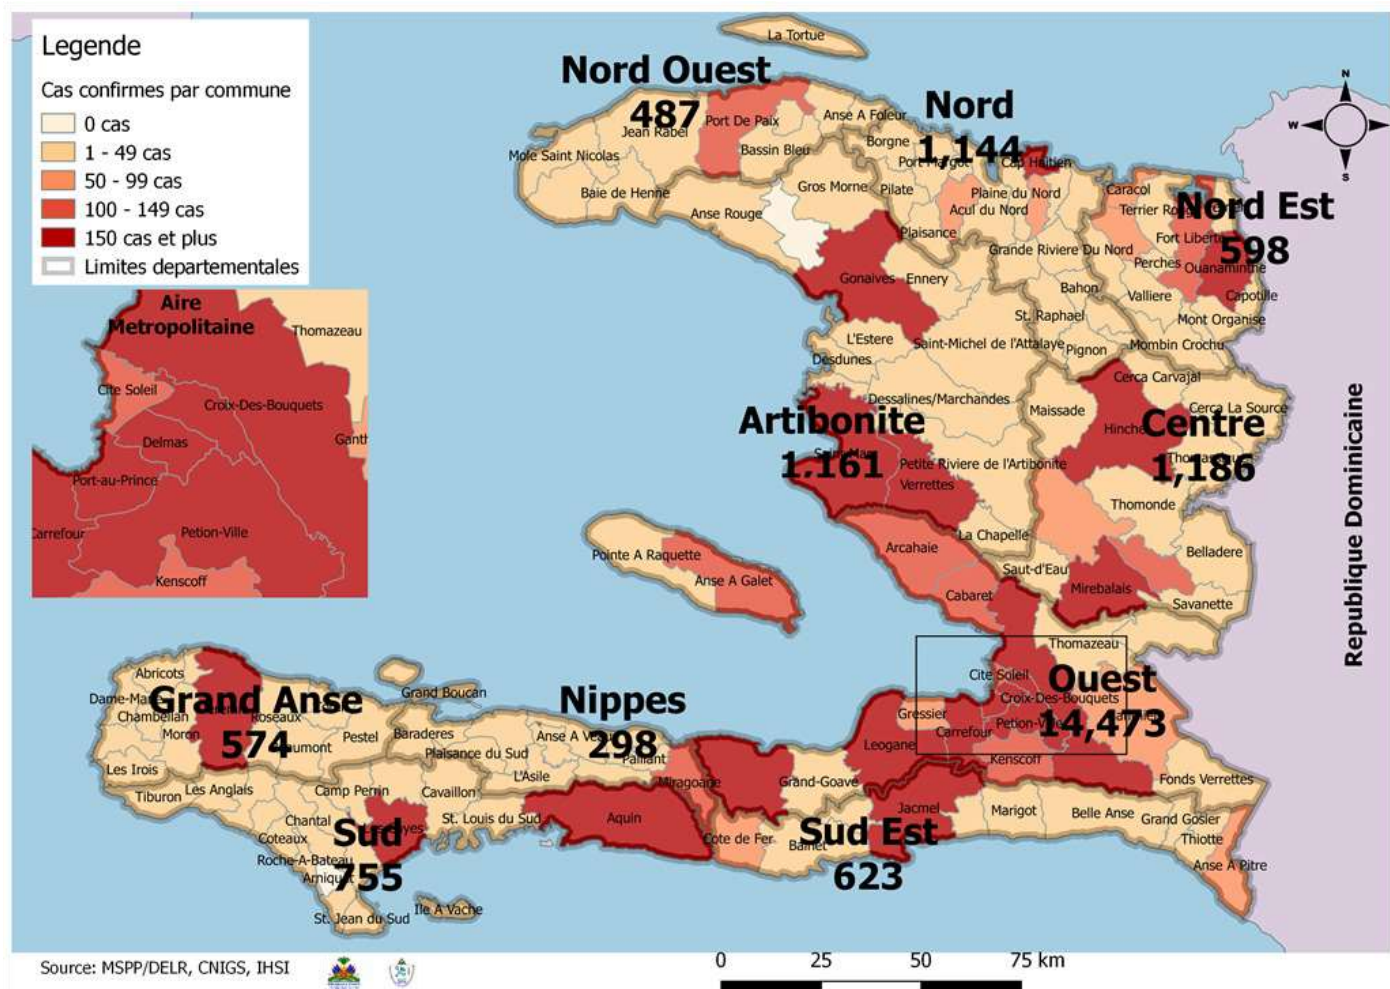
Legende
Cas confirmes par commune
0 cas
1 - 49 cas
50 - 99 cas
100 - 149 cas
150 cas et plus
Limites departementales

Aire Metropolitaine
Thomazeau
Cite Soleil
Croix-Des-Bouquets
Delmas
Ganth
Port-au-Prince
Carrefour
Petion-Ville
Kenscoff

La Tortue
Nord Ouest
487
Jean Rabel
Port De Paix
Anse A Foleur
Mole Saint Nicolas
Bassin Bleu
Borgne
Nord
1,144
Port Margot
Cap Haitien
Baie de Henne
Gros Morne
Pilate
Plaine du Nord
Acul du Nord
Caracol
Terrier Rouge
Nord Est
598
Anse Rouge
Plaisance
Fort Liberte
Grande Riviere Du Nord
Perches
Ouanaminthe
Gonaives
Ennery
Bahon
Valliere
Capotille
St. Raphael
Mont Organise
L'Estere
Saint-Michel de l'Attalaye
Pignon
Mombin Crochu
Desdunes
Cerca Carvajal
Dessalines/Marchandes
Maissade
Cerca La Source
Artibonite
1,161
Hinche
Centre
1,186
Thomassique
Petite Riviere de l'Artibonite
Verrettes
Thomonde
Republique Dominicaine
Pointe A Raquette
Anse A Galet
Arcahaie
La Chapelle
Belladere
Saut-d'Eau
Mirebalais
Cabaret
Savanette
Thomazeau
Cite Soleil
Ouest
Croix-Des-Bouquets
14,473
Gressier
Petion-Ville
Carrefour
Leogane
Kenscoff
Abricots
Dame-Marie
Grand Anse
574
Chambellan
Roseaux
Moron
Beaumont
Grand Boucan
Pestel
Baraderes
Nippes
298
Anse A Veau
Plaisance du Sud
Fanfant
L'Asile
Miragoane
Les Irois
Tiburon
Les Anglais
Camp Perrin
Cavaillon
Grand-Goave
Fonds Verrettes
Chantal
Sud
Cayes
St. Louis du Sud
Aquin
Jacmel
Marigot
Belle Anse
Grand Gosier
Coteaux
Cote de Fer
Bainet
Sud Est
623
Thiotte
Roche-A-Bateau
Arniquet
755
Anse A Pitre
St. Jean du Sud
Ile A Vache

Source: MSPP/DELR, CNIGS, IHSI
0 25 50 75 km
N
W
S